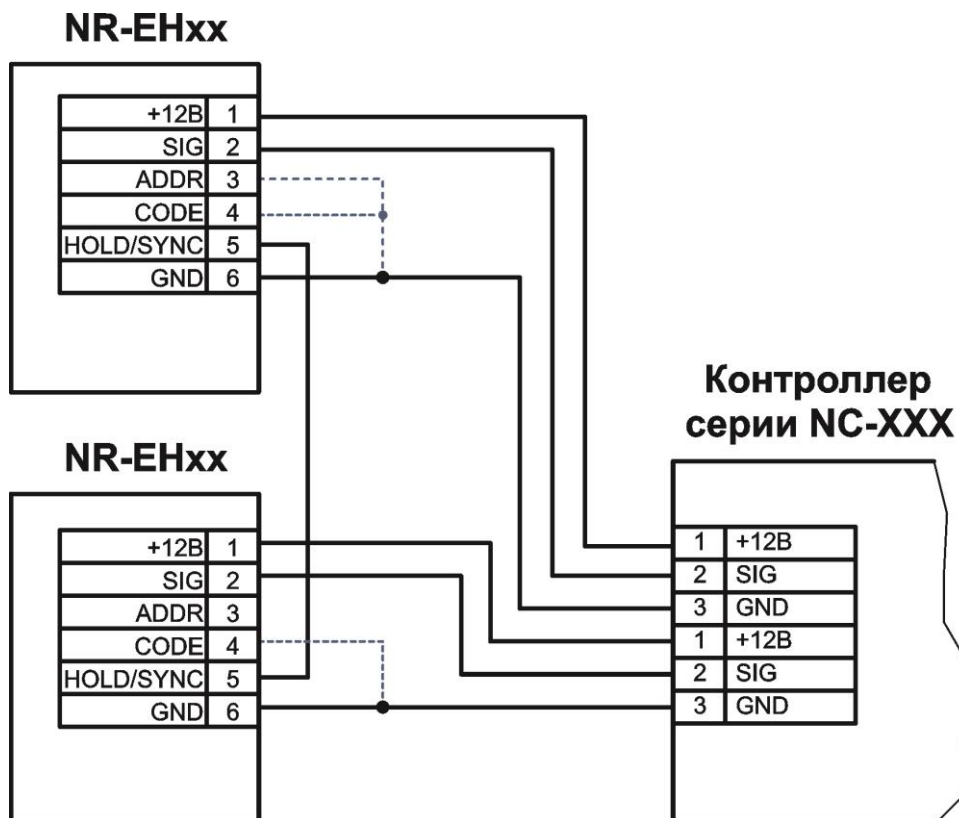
NR-EHxx

| +12B | 1 |
|---|---|
| SIG | 2 |
| ADDR | 3 |
| CODE | 4 |
| HOLD/SYNC | 5 |
| GND | 6 |

NR-EHxx

| +12B | 1 |
|---|---|
| SIG | 2 |
| ADDR | 3 |
| CODE | 4 |
| HOLD/SYNC | 5 |
| GND | 6 |

Контроллер серии NC-XXX

| 1 | +12B |
|---|---|
| 2 | SIG |
| 3 | GND |
| 1 | +12B |
| 2 | SIG |
| 3 | GND |